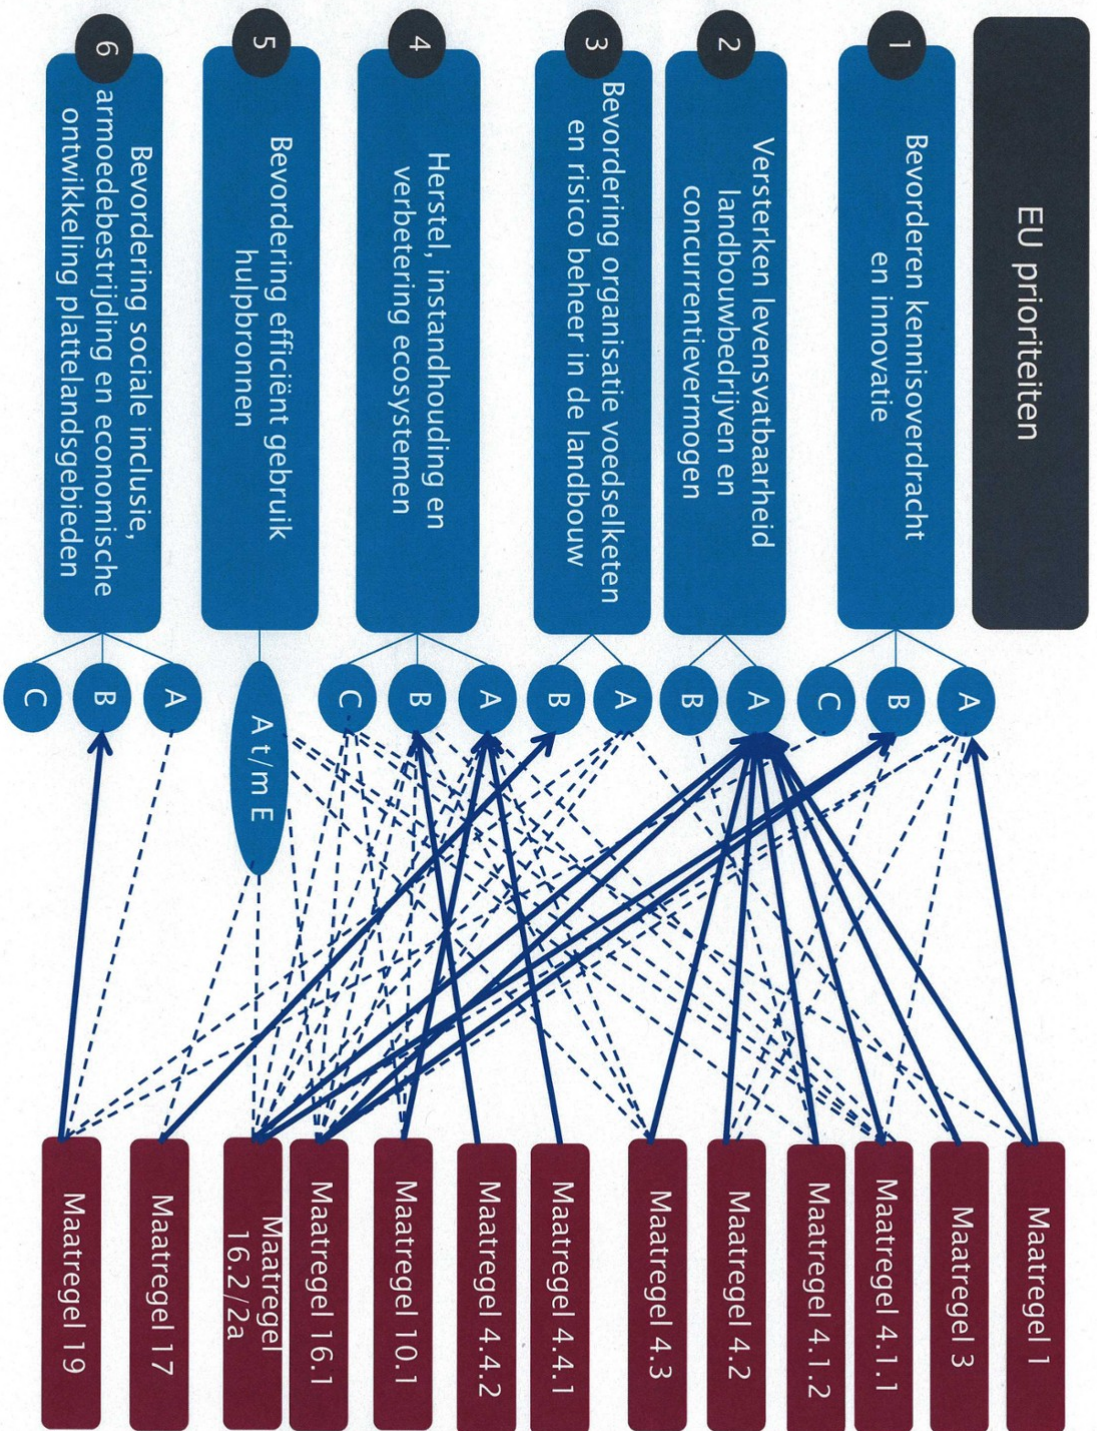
EU prioriteiten

1 Bevorderen kennisoverdracht en innovatie

2 Versterken levensvatbaarheid landbouwbedrijven en concurrentievermogen

3 Bevordering organisatie voedselketen en risico beheer in de landbouw

4 Herstel, instandhouding en verbetering ecosystemen

5 Bevordering efficiënt gebruik hulpbronnen

6 Bevordering sociale inclusie, armoedebestrijding en economische ontwikkeling plattelandsgebieden

A B C A B A B A B C A t/m E A B C

Maatregel 1
Maatregel 3
Maatregel 4.1.1
Maatregel 4.1.2
Maatregel 4.2
Maatregel 4.3
Maatregel 4.4.1
Maatregel 4.4.2
Maatregel 10.1
Maatregel 16.1
Maatregel 16.2/2a
Maatregel 17
Maatregel 19